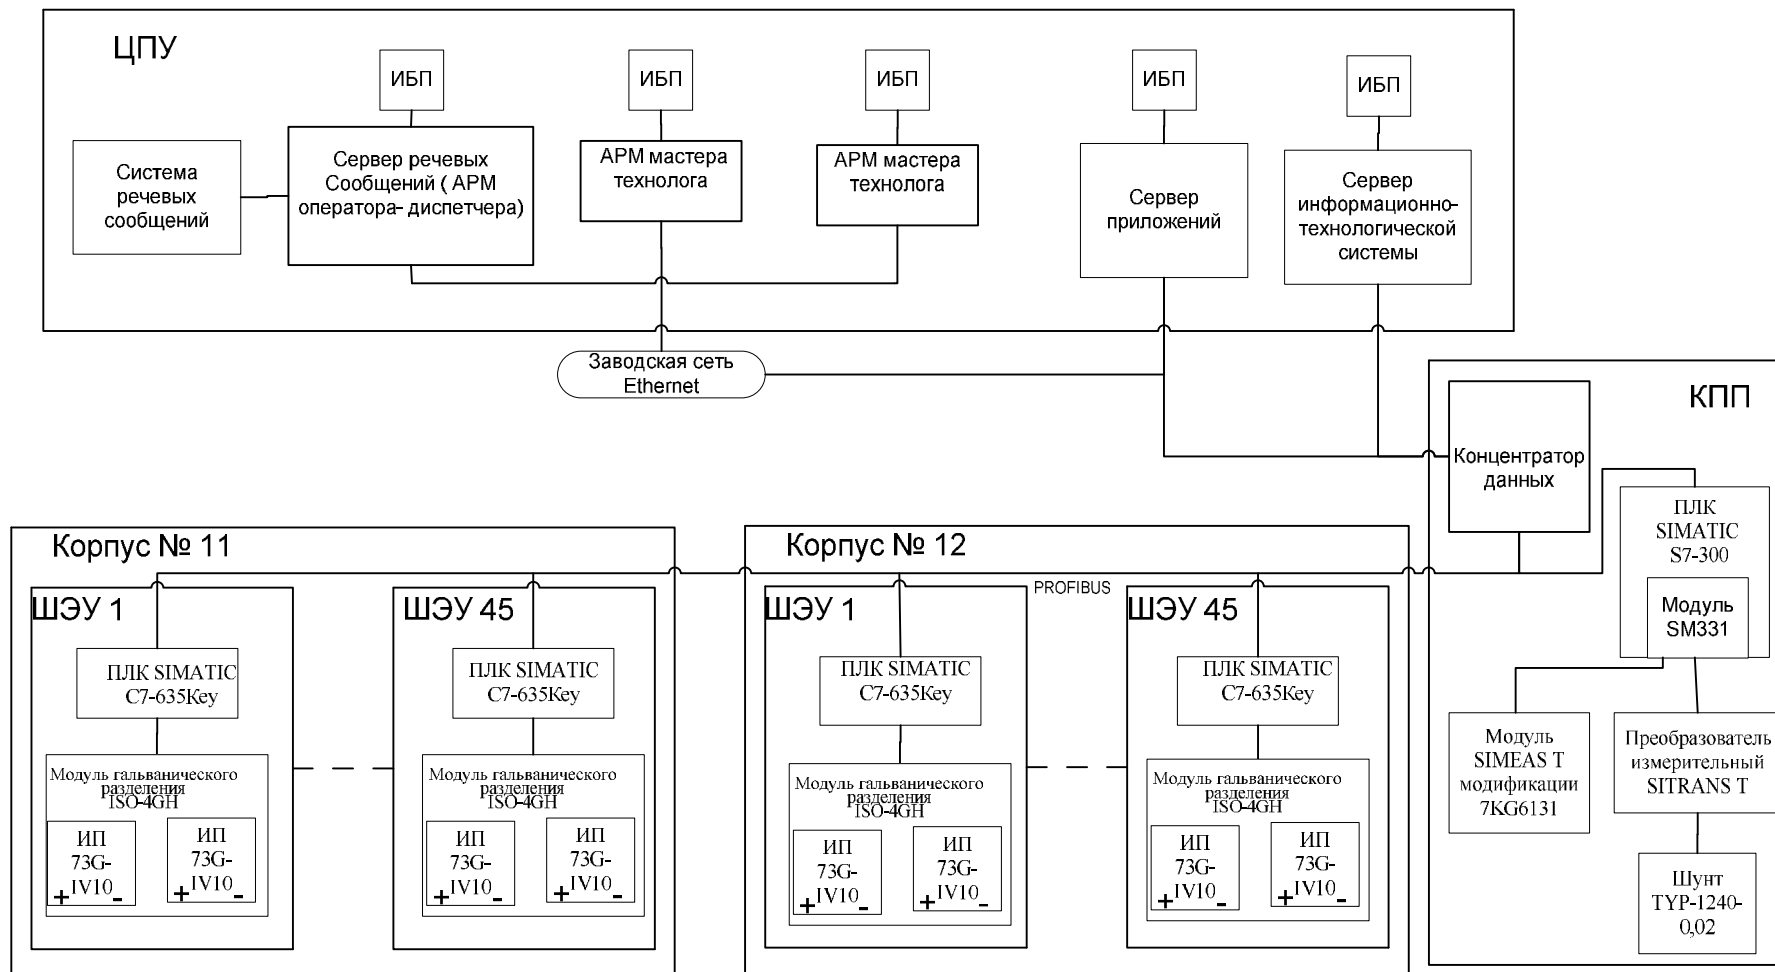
ЦПУ

ИБП

ИБП

ИБП

ИБП

ИБП

Система речевых сообщений

Сервер речевых Сообщений ( АРМ оператора- диспетчера)

АРМ мастера технолога

АРМ мастера технолога

Сервер приложений

Сервер информационно-технологической системы

Заводская сеть Ethernet

КПП

Концентратор данных

ПЛК SIMATIC S7-300

Модуль SM331

Модуль SIMEAS T модификации 7KG6131

Преобразователь измерительный SITRANS T

Шунт TYP-1240-0,02

Корпус № 11

ШЭУ 1

ПЛК SIMATIC C7-635Key

Модуль гальванического разделения ISO-4GH

ИП 73G-IV10 + -

ИП 73G-IV10 + -

ШЭУ 45

ПЛК SIMATIC C7-635Key

Модуль гальванического разделения ISO-4GH

ИП 73G-IV10 + -

ИП 73G-IV10 + -

Корпус № 12

PROFIBUS

ШЭУ 1

ПЛК SIMATIC C7-635Key

Модуль гальванического разделения ISO-4GH

ИП 73G-IV10 + -

ИП 73G-IV10 + -

ШЭУ 45

ПЛК SIMATIC C7-635Key

Модуль гальванического разделения ISO-4GH

ИП 73G-IV10 + -

ИП 73G-IV10 + -